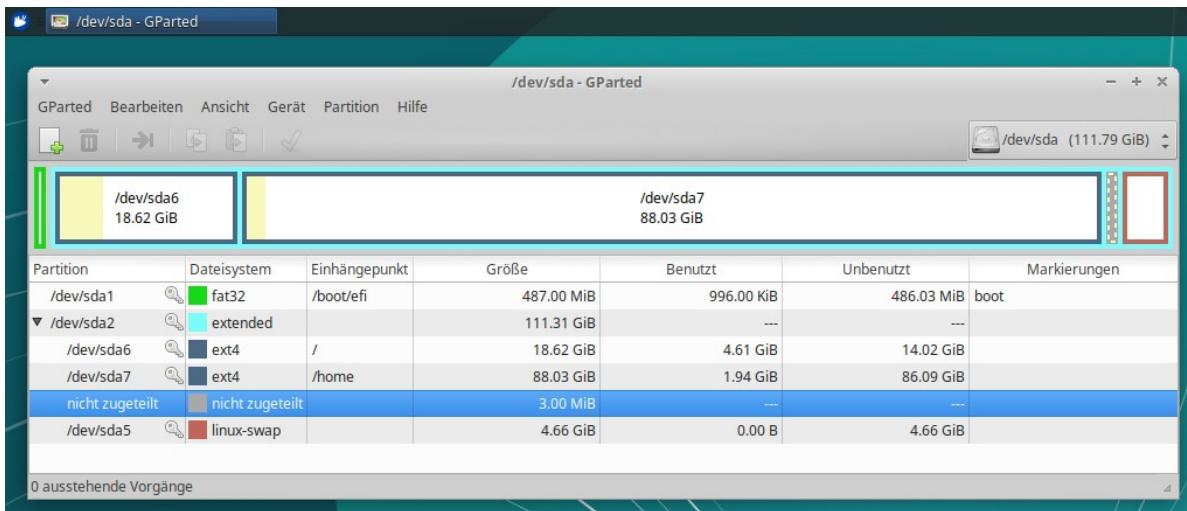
/dev/sda - GParted

/dev/sda - GParted

GParted Bearbeiten Ansicht Gerät Partition Hilfe

/dev/sda (111.79 GiB)

/dev/sda6
18.62 GiB

/dev/sda7
88.03 GiB

| Partition | Dateisystem | Einhängepunkt | Größe | Benutzt | Unbenutzt | Markierungen |
|---|---|---|---|---|---|---|
| /dev/sda1 | fat32 | /boot/efi | 487.00 MiB | 996.00 KiB | 486.03 MiB | boot |
| /dev/sda2 | extended | | 111.31 GiB | --- | --- | |
| /dev/sda6 | ext4 | / | 18.62 GiB | 4.61 GiB | 14.02 GiB | |
| /dev/sda7 | ext4 | /home | 88.03 GiB | 1.94 GiB | 86.09 GiB | |
| nicht zugeteilt | nicht zugeteilt | | 3.00 MiB | --- | --- | |
| /dev/sda5 | linux-swap | | 4.66 GiB | 0.00 B | 4.66 GiB | |

0 ausstehende Vorgänge